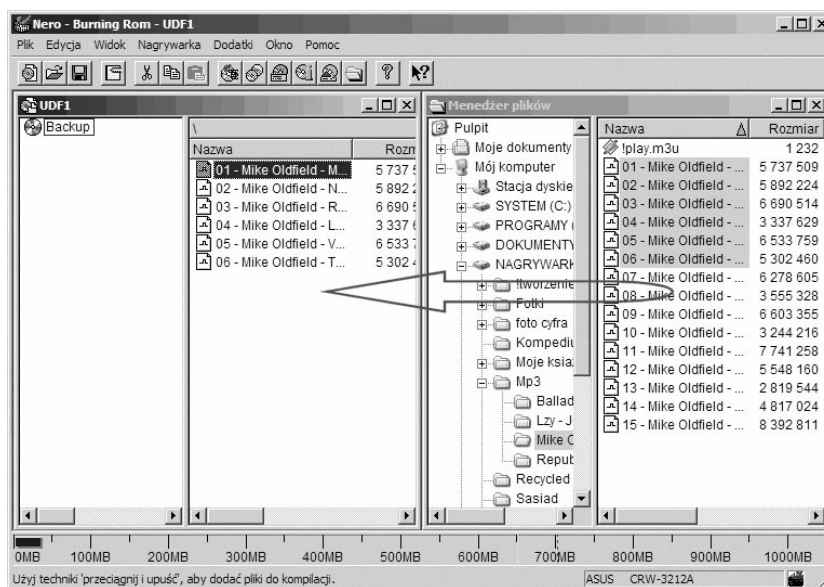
Nero - Burning Rom - UDF1

Plik Edycja Widok Nagrywarka Dodatki Okno Pomoc

UDF1

Backup

\

| Nazwa | Rozm |
|---|---|
| 01 - Mike Oldfield - M... | 5 737 5 |
| 02 - Mike Oldfield - N... | 5 892 2 |
| 03 - Mike Oldfield - R... | 6 690 5 |
| 04 - Mike Oldfield - L... | 3 337 6 |
| 05 - Mike Oldfield - V... | 6 533 7 |
| 06 - Mike Oldfield - T... | 5 302 4 |

Menedżer plików

Pulpit
Moje dokumenty
Mój komputer
Stacja dyskie
SYSTEM (C:)
PROGRAMY (
DOKUMENTY
NAGRYWARK
!tworzenie
Fotki
foto cyfra
Kompedit
Moje ksia
Mp3
Ballad
Lzy - J
Mike C
Reput
Recycled
Sasiad

| Nazwa | Rozmiar |
|---|---|
| !play.m3u | 1 232 |
| 01 - Mike Oldfield - ... | 5 737 509 |
| 02 - Mike Oldfield - ... | 5 892 224 |
| 03 - Mike Oldfield - ... | 6 690 514 |
| 04 - Mike Oldfield - ... | 3 337 629 |
| 05 - Mike Oldfield - ... | 6 533 759 |
| 06 - Mike Oldfield - ... | 5 302 460 |
| 07 - Mike Oldfield - ... | 6 278 605 |
| 08 - Mike Oldfield - ... | 3 555 328 |
| 09 - Mike Oldfield - ... | 6 603 355 |
| 10 - Mike Oldfield - ... | 3 244 216 |
| 11 - Mike Oldfield - ... | 7 741 258 |
| 12 - Mike Oldfield - ... | 5 548 160 |
| 13 - Mike Oldfield - ... | 2 819 544 |
| 14 - Mike Oldfield - ... | 4 817 024 |
| 15 - Mike Oldfield - ... | 8 392 811 |

0MB 100MB 200MB 300MB 400MB 500MB 600MB 700MB 800MB 900MB 1000MB

Użyj techniki 'przeciągnij i upuść', aby dodać pliki do kompilacji. ASUS CRW-3212A